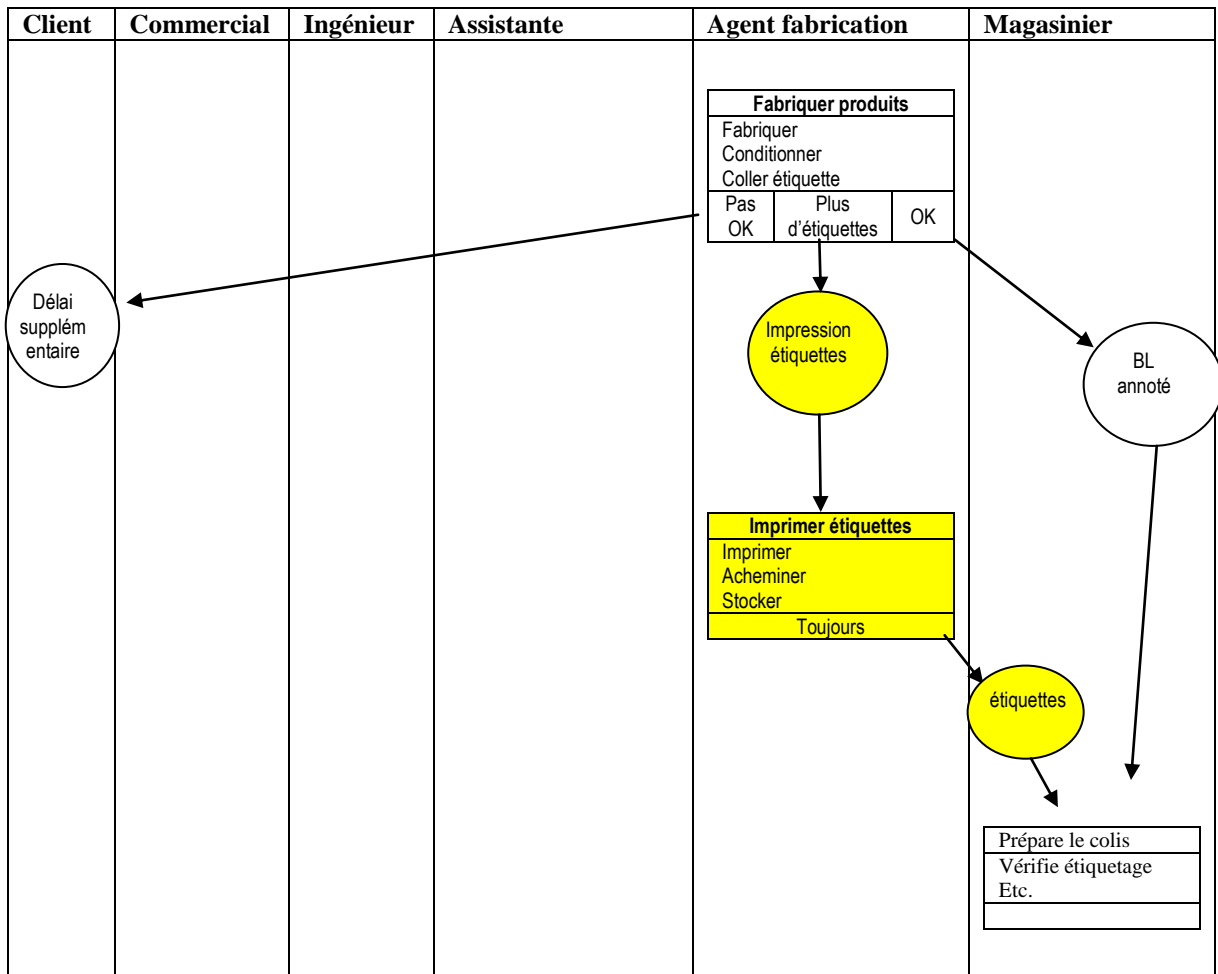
| Client | Commercial | Ingénieur | Assistante | Agent fabrication | Magasinier |
|---|---|---|---|---|---|

Fabriquer produits
Fabriquer
Conditionner
Coller étiquette
Pas OK
Plus d'étiquettes
OK

Délai supplém entaire

Impression étiquettes

BL annoté

Imprimer étiquettes
Imprimer
Acheminer
Stocker
Toujours

étiquettes

Prépare le colis
Vérifie étiquetage
Etc.